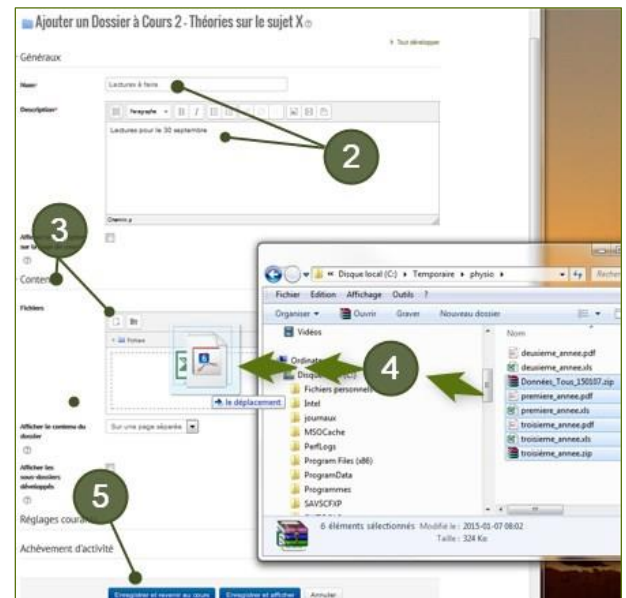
Ajouter un Dossier à Cours 2 - Théories sur le sujet X

Tout développer

Généraux

Nom*

Lectures à faire

Description*

Paragraphe

Lectures pour le 30 septembre

2

3

Afficher la description sur la page de cours

Contenu

Fichiers

Fichiers

Afficher le contenu du dossier

Sur une page séparée

Afficher les sous-dossiers développés

5

Réglages courants

Achèvement d'activité

Enregistrer et revenir au cours

Enregistrer et afficher

Annuler

Disque local (C:) ▸ Temporaire ▸ physio ▸

Rechercher

Fichier Edition Affichage Outils ?

Organiser ▾ Ouvrir Graver Nouveau dossier

Vidéos

Ordinateur

Disque local (C:)

Fichiers personnels

Intel

journaux

MSOCache

PerfLogs

Program Files (x86)

ProgramData

Programmes

SAVSCFXP

4

+ le déplacement

Nom

deusieme_annee.pdf

deusieme_annee.xls

Données_Tous_150107.zip

premiere_annee.pdf

premiere_annee.xls

troisieme_annee.pdf

troisieme_annee.xls

troisieme_annee.zip

6 éléments sélectionnés Modifié le : 2015-01-07 08:02

Taille : 324 Ko